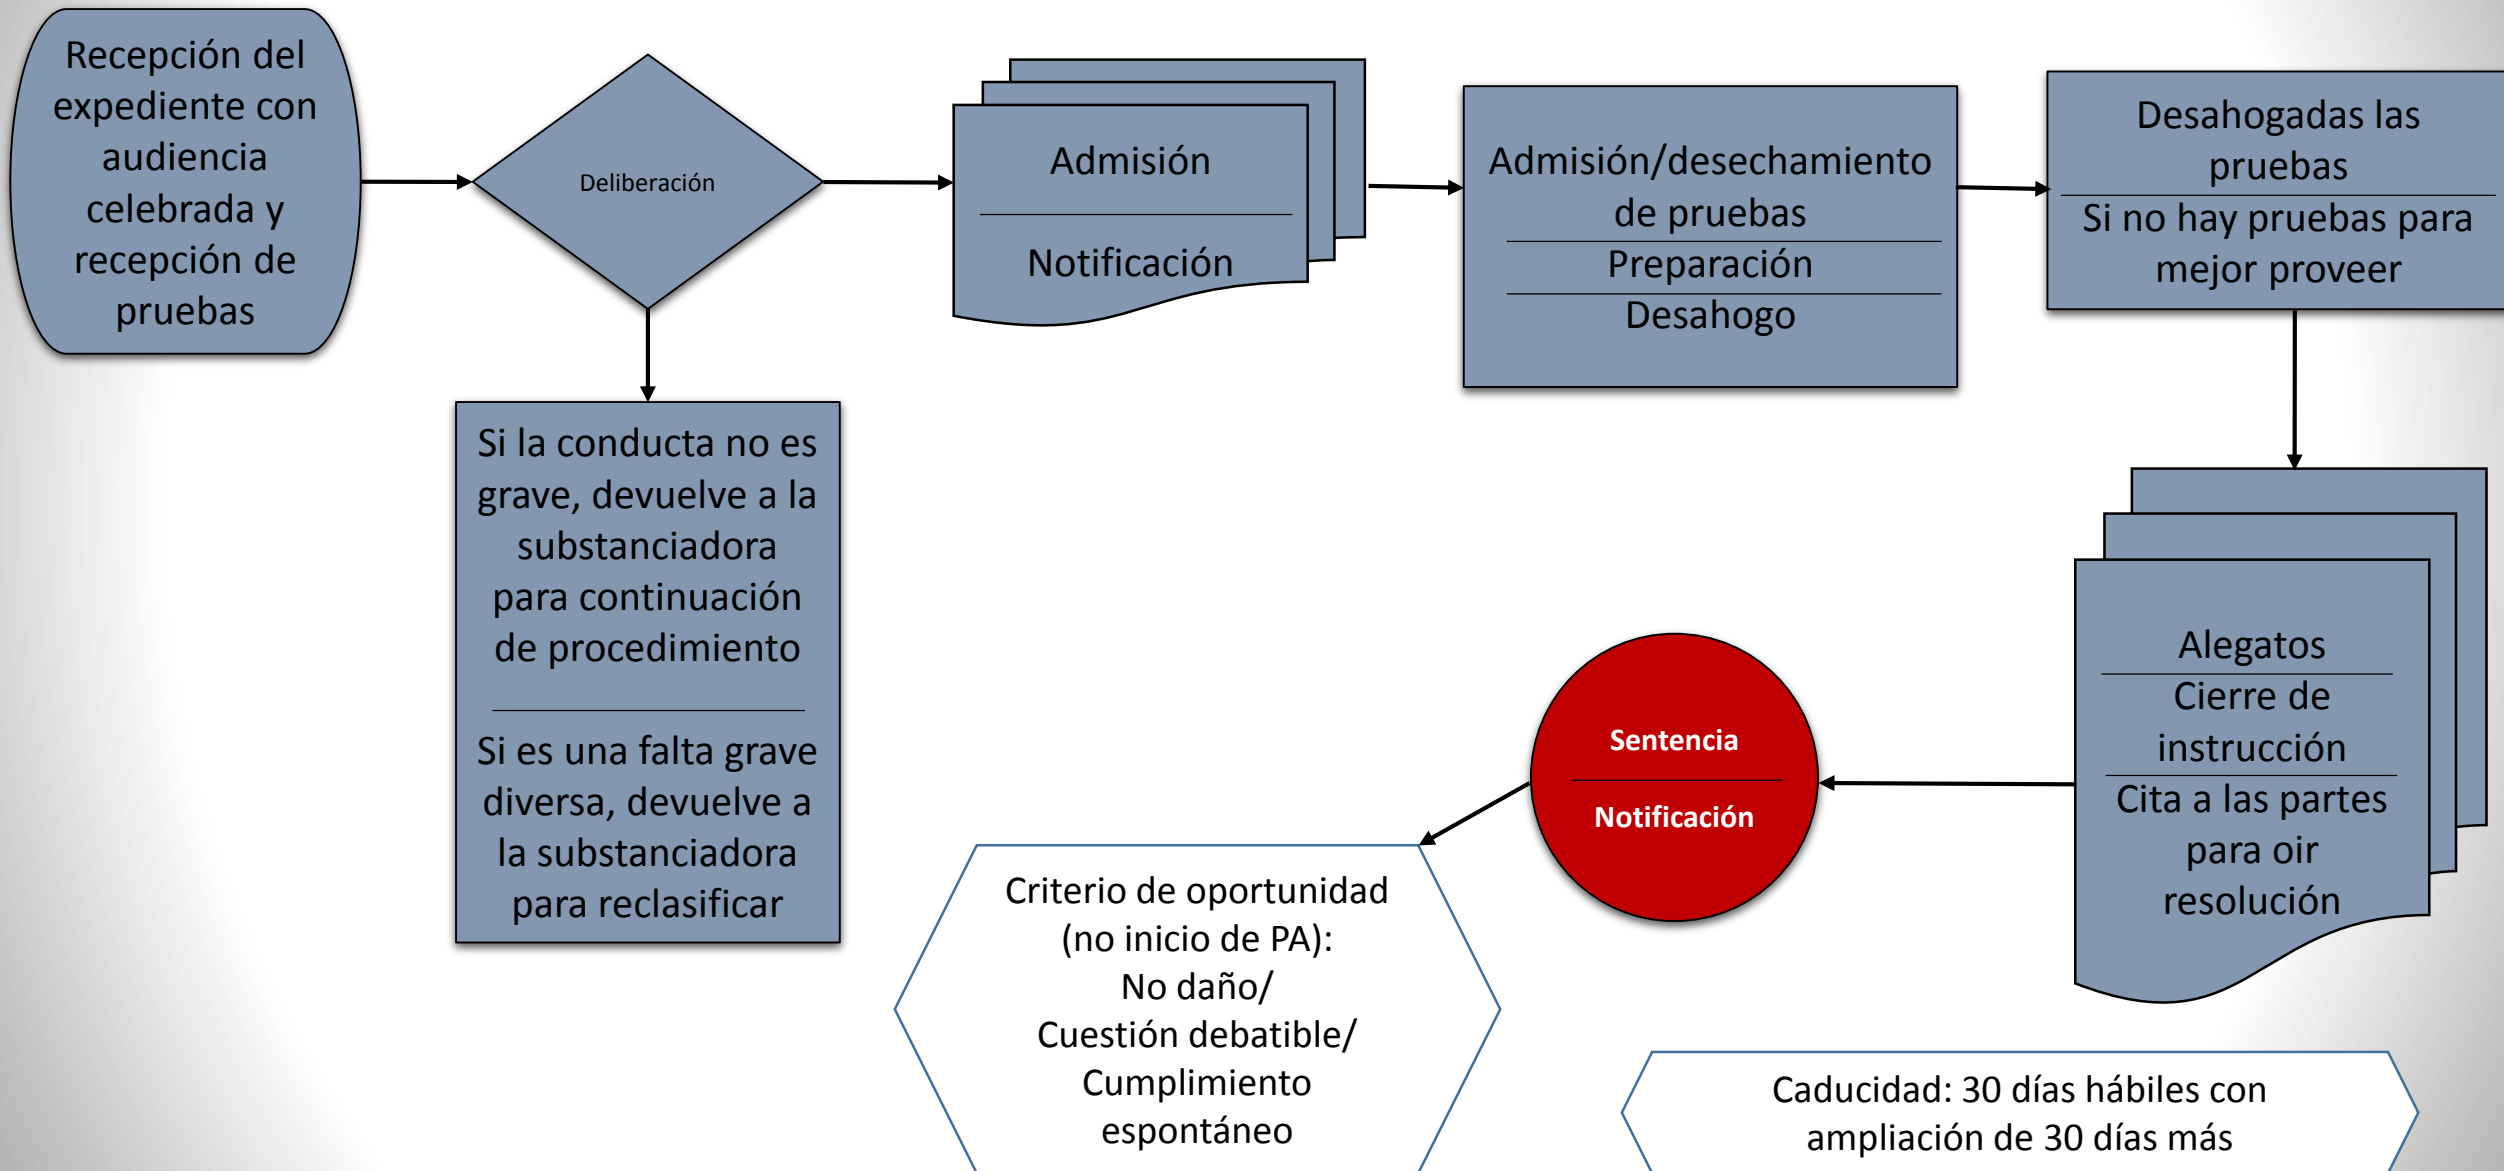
Recepción del expediente con audiencia celebrada y recepción de pruebas

Deliberación

Admisión

Notificación

Admisión/desechamiento de pruebas

Preparación

Desahogo

Desahogadas las pruebas

Si no hay pruebas para mejor proveer

Si la conducta no es grave, devuelve a la substanciadora para continuación de procedimiento

Si es una falta grave diversa, devuelve a la substanciadora para reclasificar

Alegatos

Cierre de instrucción

Cita a las partes para oir resolución

Sentencia

Notificación

Criterio de oportunidad (no inicio de PA):
No daño/
Cuestión debatible/
Cumplimiento espontáneo

Caducidad: 30 días hábiles con ampliación de 30 días más